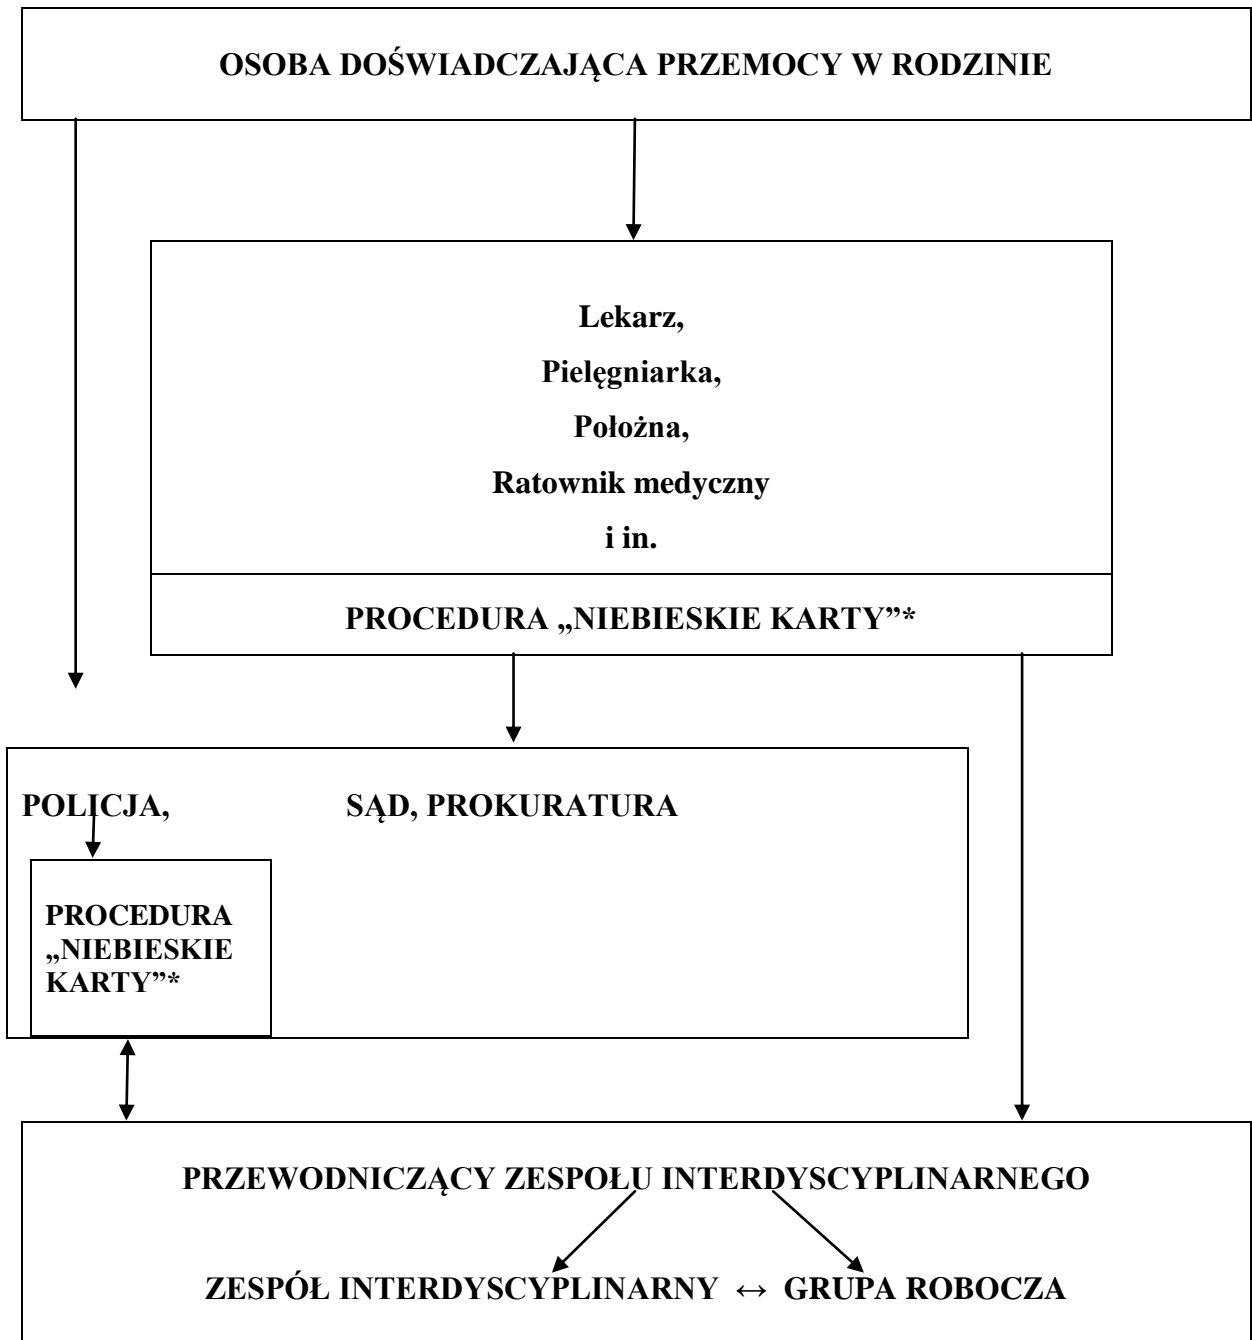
OSOBA DOŚWIADCZAJĄCA PRZEMOCY W RODZINIE

Lekarz,

Pielęgniarka,

Położna,

Ratownik medyczny

i in.

PROCEDURA „NIEBIESKIE KARTY"*

POLICJA,

SĄD, PROKURATURA

PROCEDURA „NIEBIESKIE KARTY"*

PRZEWODNICZĄCY ZESPOŁU INTERDYSCYPLINARNEGO

ZESPÓŁ INTERDYSCYPLINARNY ↔ GRUPA ROBOCZA